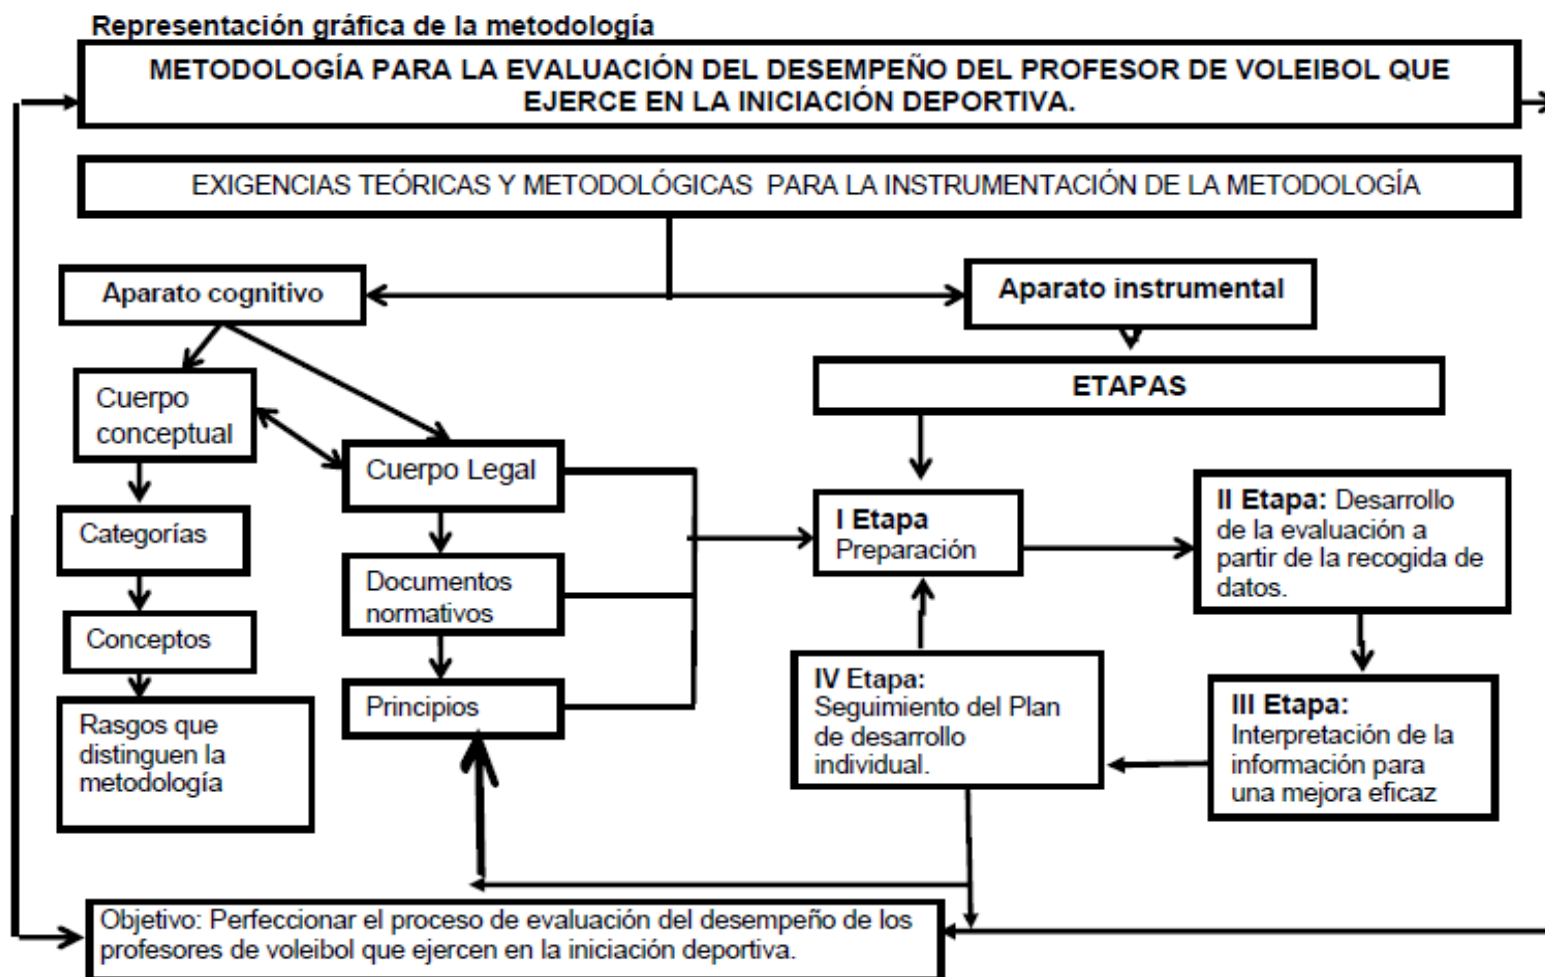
Representación gráfica de la metodología

METODOLOGÍA PARA LA EVALUACIÓN DEL DESEMPEÑO DEL PROFESOR DE VOLEIBOL QUE EJERCE EN LA INICIACIÓN DEPORTIVA.

EXIGENCIAS TEÓRICAS Y METODOLÓGICAS PARA LA INSTRUMENTACIÓN DE LA METODOLOGÍA

Aparato cognitivo

Aparato instrumental

ETAPAS

Cuerpo conceptual

Cuerpo Legal

Categorías

Documentos normativos

Conceptos

Principios

Rasgos que distinguen la metodología

I Etapa Preparación

II Etapa: Desarrollo de la evaluación a partir de la recogida de datos.

IV Etapa: Seguimiento del Plan de desarrollo individual.

III Etapa: Interpretación de la información para una mejora eficaz

Objetivo: Perfeccionar el proceso de evaluación del desempeño de los profesores de voleibol que ejercen en la iniciación deportiva.